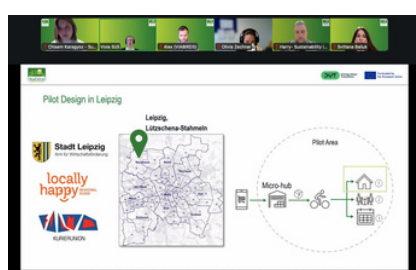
Chiseni Karagyoz - Su... Viola Soll Alex (VIMBRO) Olivia Dechner Harry - Sustainability I... Svitlana Bakuk

Pilot Design in Leipzig

Stadt Leipzig
Amt für Wirtschaftsförderung

locally happy

KURIERUNION

Leipzig, Lützschena-Stahmeln

Pilot Area

Micro-hub